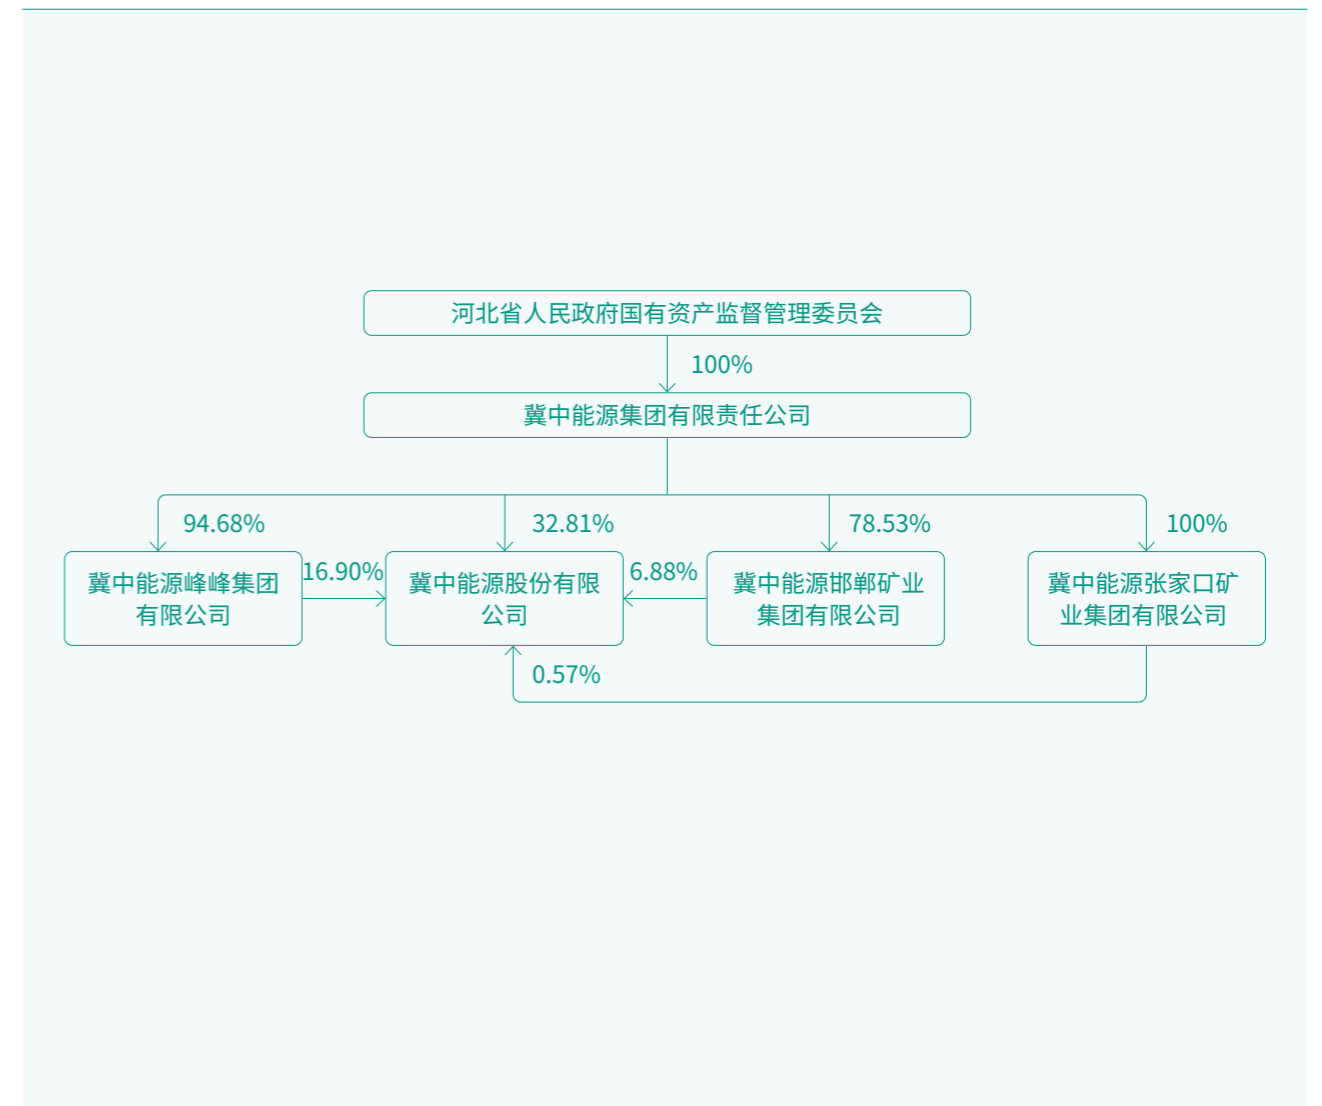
河北省人民政府国有资产监督管理委员会

100%

冀中能源集团有限责任公司

94.68%

32.81%

78.53%

100%

冀中能源峰峰集团有限公司

16.90%

冀中能源股份有限公司

6.88%

冀中能源邯郸矿业集团有限公司

冀中能源张家口矿业集团有限公司

0.57%